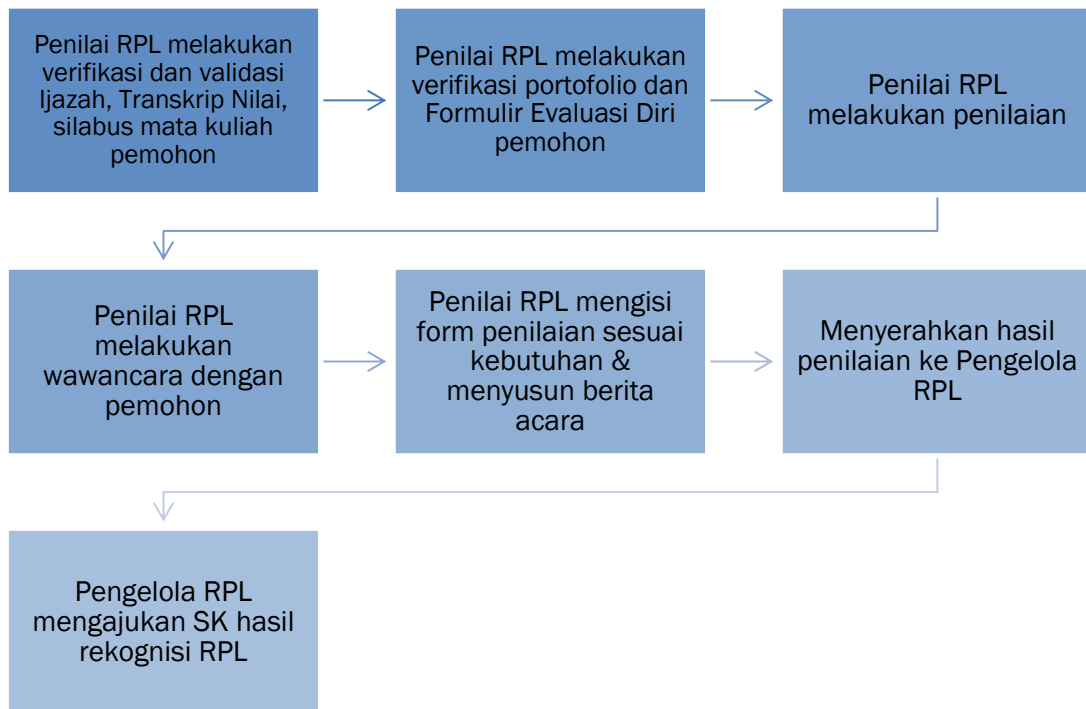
Penilai RPL melakukan verifikasi dan validasi Ijazah, Transkrip Nilai, silabus mata kuliah pemohon

Penilai RPL melakukan verifikasi portofolio dan Formulir Evaluasi Diri pemohon

Penilai RPL melakukan penilaian

Penilai RPL melakukan wawancara dengan pemohon

Penilai RPL mengisi form penilaian sesuai kebutuhan & menyusun berita acara

Menyerahkan hasil penilaian ke Pengelola RPL

Pengelola RPL mengajukan SK hasil rekognisi RPL